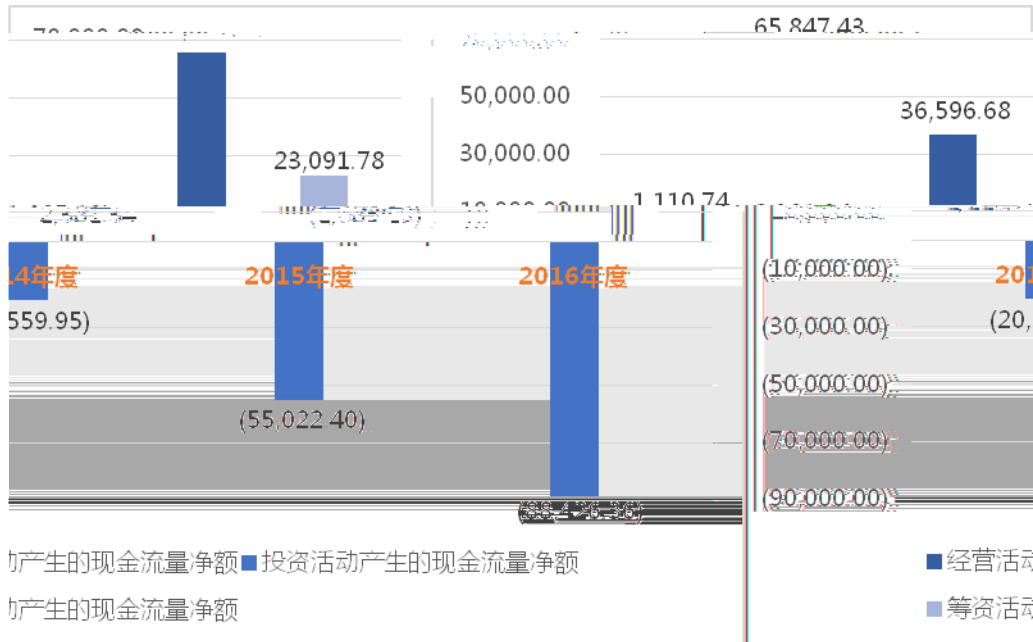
65,847.43
50,000.00
30,000.00
36,596.68
23,091.78
1,110.74
14年度
2015年度
2016年度
201
(10,000.00)
(30,000.00)
(50,000.00)
(70,000.00)
(90,000.00)
559.95)
(20,
(55,022.40)
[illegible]
动产生的现金流量净额 ■投资活动产生的现金流量净额
■经营活
动产生的现金流量净额
■筹资活